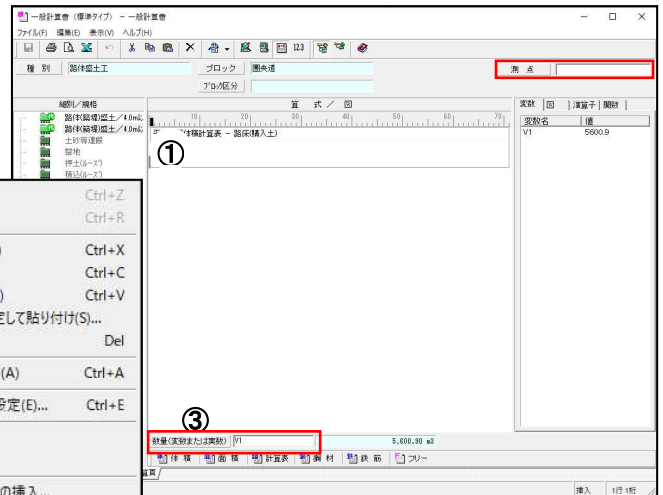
一般計算書（標準タイプ） － 一般計算書
ファイル(F) 編集(E) 表示(V) ヘルプ(H)

種 別 | 路体盛土工 | ブロック | 園央道 | 測 点
ﾌﾞﾛｯｸ区分

細別／規格
路体(築堤)盛土／4.0m以
路体(築堤)盛土／4.0m以
土砂等運搬
整地
押土(ﾙｰｽﾞ)
積込(ﾙｰｽﾞ)

算 式 ／ 図
10 20 30 40 50 60 70
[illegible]体積計算表 － 路床(積入土)
①

変数 | 図 | 演算子 | 関数
変数名 | 値
V1 | 5600.9

Ctrl+Z
Ctrl+R
) Ctrl+X
Ctrl+C
) Ctrl+V
定して貼り付け(S)...
Del
(A) Ctrl+A
設定(E)... Ctrl+E
の挿入...

③
数量(変数または実数) V1 5,600.90 m3

体 積 | 面 積 | 計算表 | 鋼 材 | 鉄 筋 | フリー
算頁

挿入 1行 1桁